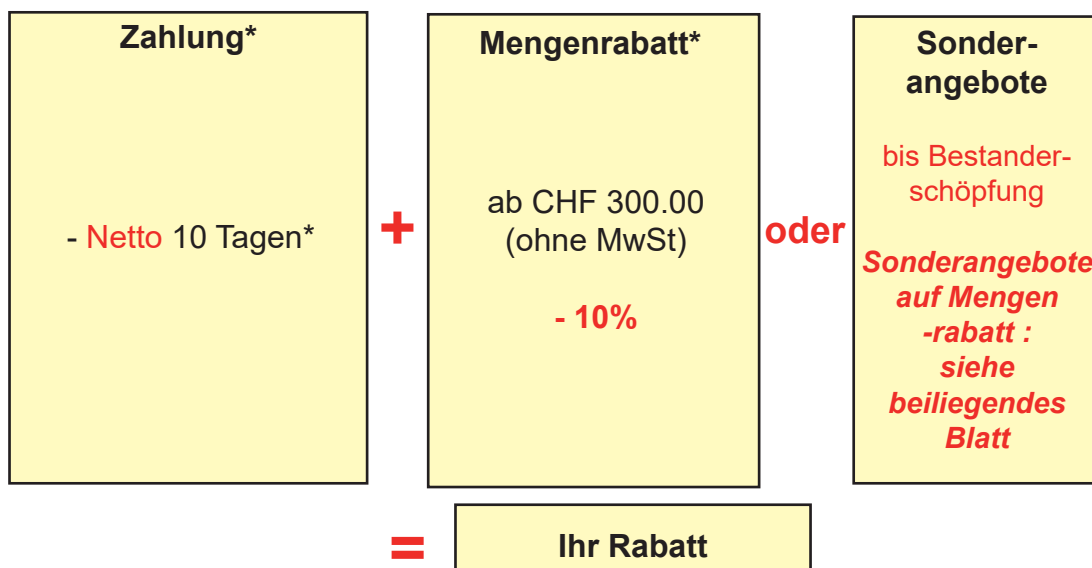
Zahlung*

- Netto 10 Tagen*

+

Mengenrabatt*

ab CHF 300.00 (ohne MwSt)

- 10%

oder

Sonderangebote

bis Bestanderschöpfung

Sonderangebote auf Mengen -rabatt : siehe beiliegendes Blatt

=

Ihr Rabatt